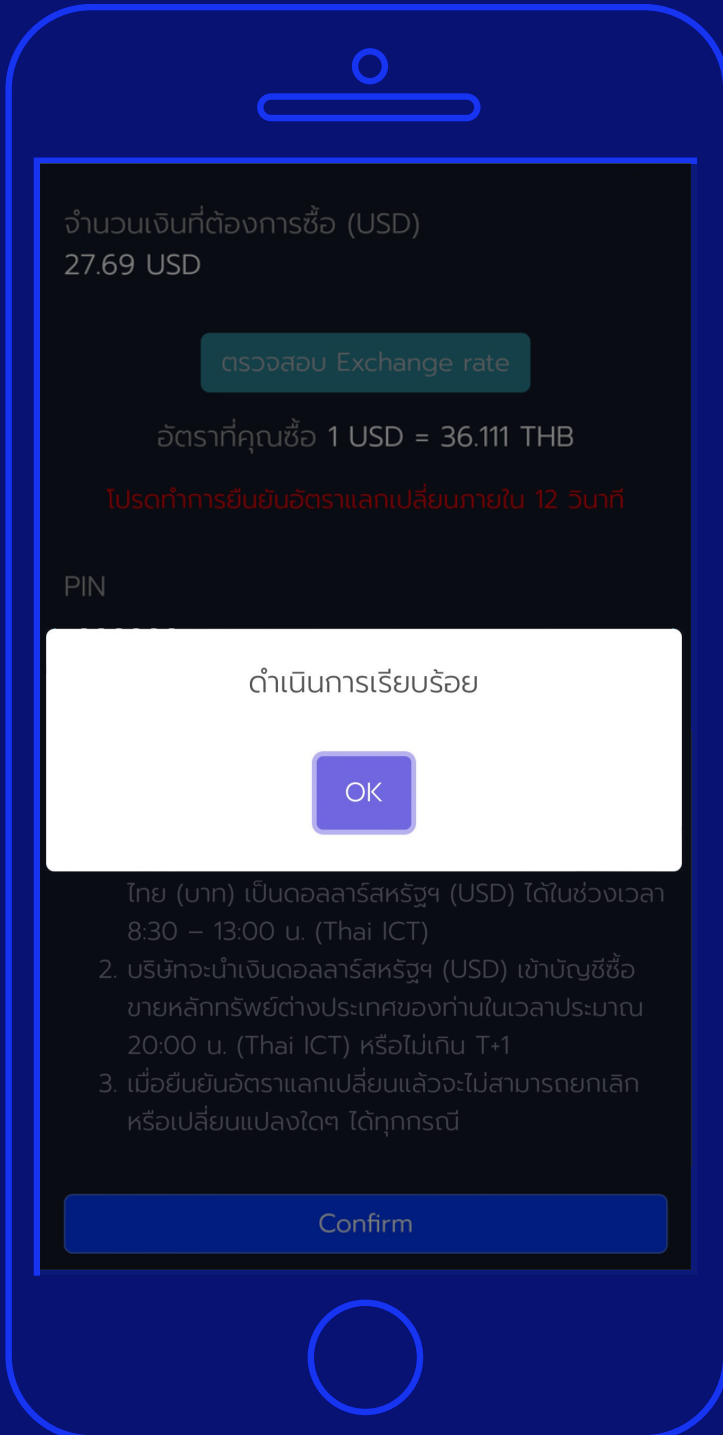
จำนวนเงินที่ต้องการซื้อ (USD)
27.69 USD

ตรวจสอบ Exchange rate

อัตราที่คุณซื้อ 1 USD = 36.111 THB

โปรดทำการยืนยันอัตราแลกเปลี่ยนภายใน 12 วินาที

PIN

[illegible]

ดำเนินการเรียบร้อย

OK

ไทย (บาท) เป็นดอลลาร์สหรัฐฯ (USD) ได้ในช่วงเวลา 8:30 – 13:00 น. (Thai ICT)
2. บริษัทจะนำเงินดอลลาร์สหรัฐฯ (USD) เข้าบัญชีซื้อขายหลักทรัพย์ต่างประเทศของท่านในเวลาประมาณ 20:00 น. (Thai ICT) หรือไม่เกิน T+1
3. เมื่อยืนยันอัตราแลกเปลี่ยนแล้วจะไม่สามารถยกเลิกหรือเปลี่ยนแปลงใดๆ ได้ทุกกรณี

Confirm